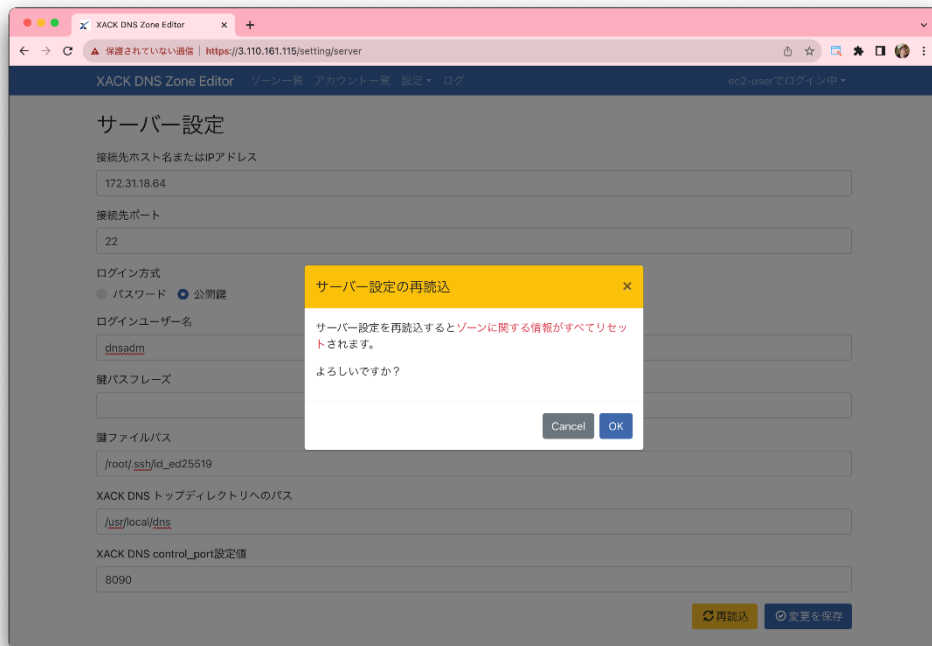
XACK DNS Zone Editor ×
+

保護されていない通信 | https://3.110.161.115/setting/server

XACK DNS Zone Editor ゾーン一覧 アカウント一覧 設定 ログ
ec2-userでログイン中

サーバー設定

接続先ホスト名またはIPアドレス
172.31.18.64

接続先ポート
22

ログイン方式
パスワード 公開鍵

ログインユーザー名
dnsadm

鍵パスフレーズ

鍵ファイルパス
/root/.ssh/id_ed25519

XACK DNS トップディレクトリへのパス
/usr/local/dns

XACK DNS control_port設定値
8090

再読込 変更を保存

サーバー設定の再読込 ×

サーバー設定を再読込するとゾーンに関する情報がすべてリセットされます。

よろしいですか？

Cancel OK